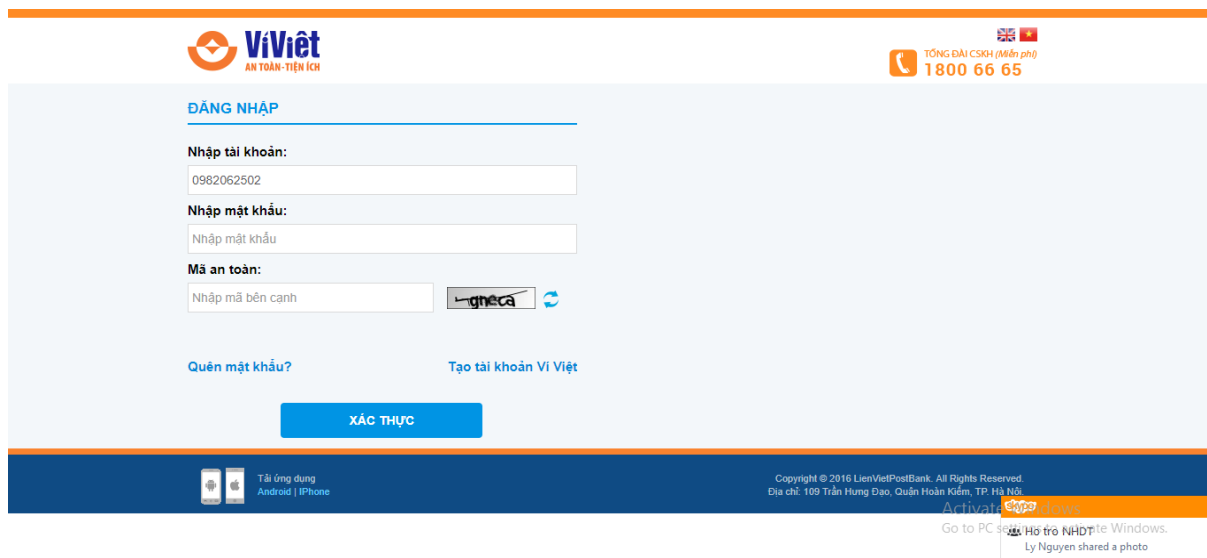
VíViệt
AN TOÀN-TIỆN ÍCH

TỔNG ĐÀI CSKH (Miễn phí)
1800 66 65

ĐĂNG NHẬP

Nhập tài khoản:
0982062502
Nhập mật khẩu:
Nhập mật khẩu
Mã an toàn:
Nhập mã bên cạnh
gneca

Quên mật khẩu?
Tạo tài khoản Ví Việt

XÁC THỰC

Tải ứng dụng
Android | IPhone

Copyright © 2016 LienVietPostBank. All Rights Reserved.
Địa chỉ: 109 Trần Hưng Đạo, Quận Hoàn Kiếm, TP. Hà Nội.

Activate Windows
Go to PC settings to activate Windows.
skype
Hỗ trợ NHDT
Ly Nguyen shared a photo